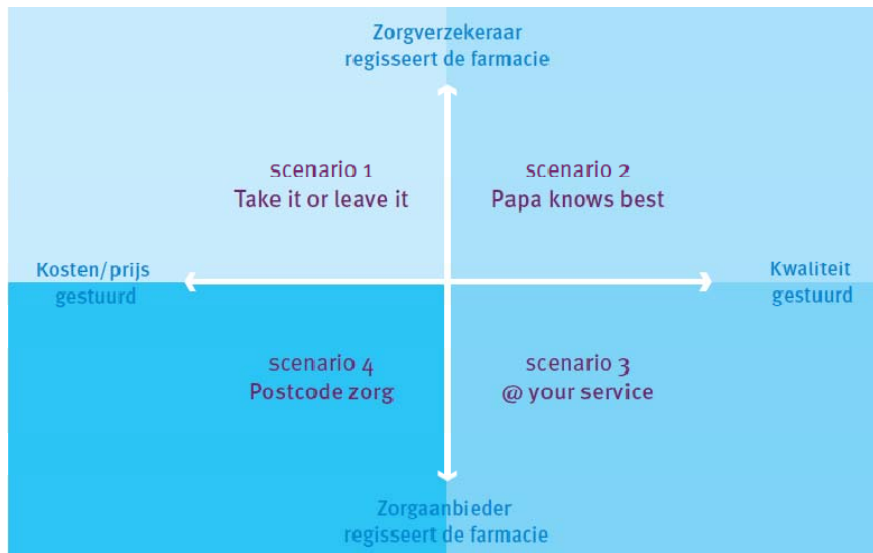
Zorgverzekeraar
regisseert de farmacie

scenario 1
Take it or leave it

scenario 2
Papa knows best

Kosten/prijs
gestuurd

Kwaliteit
gestuurd

scenario 4
Postcode zorg

scenario 3
@ your service

Zorgaanbieder
regisseert de farmacie